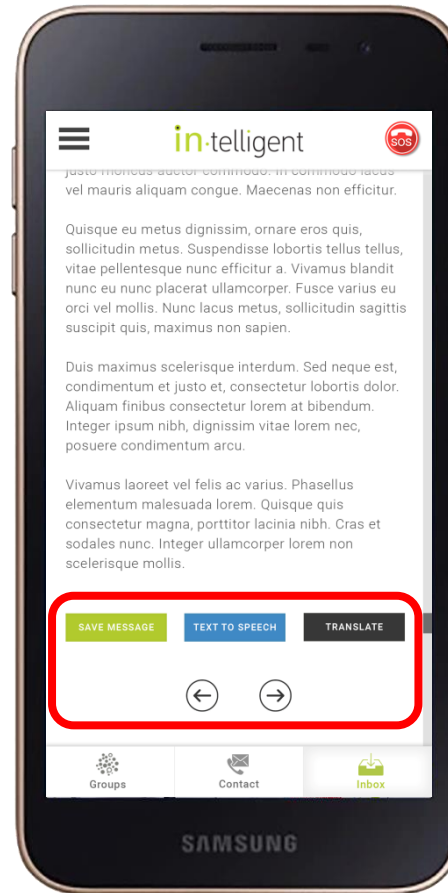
in·telligent

SOS

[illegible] vel mauris aliquam congue. Maecenas non efficitur.

Quisque eu metus dignissim, ornare eros quis, sollicitudin metus. Suspendisse lobortis tellus tellus, vitae pellentesque nunc efficitur a. Vivamus blandit nunc eu nunc placerat ullamcorper. Fusce varius eu orci vel mollis. Nunc lacus metus, sollicitudin sagittis suscipit quis, maximus non sapien.

Duis maximus scelerisque interdum. Sed neque est, condimentum et justo et, consectetur lobortis dolor. Aliquam finibus consectetur lorem at bibendum. Integer ipsum nibh, dignissim vitae lorem nec, posuere condimentum arcu.

Vivamus laoreet vel felis ac varius. Phasellus elementum malesuada lorem. Quisque quis consectetur magna, porttitor lacinia nibh. Cras et sodales nunc. Integer ullamcorper lorem non scelerisque mollis.

SAVE MESSAGE TEXT TO SPEECH TRANSLATE

Groups Contact Inbox

SAMSUNG